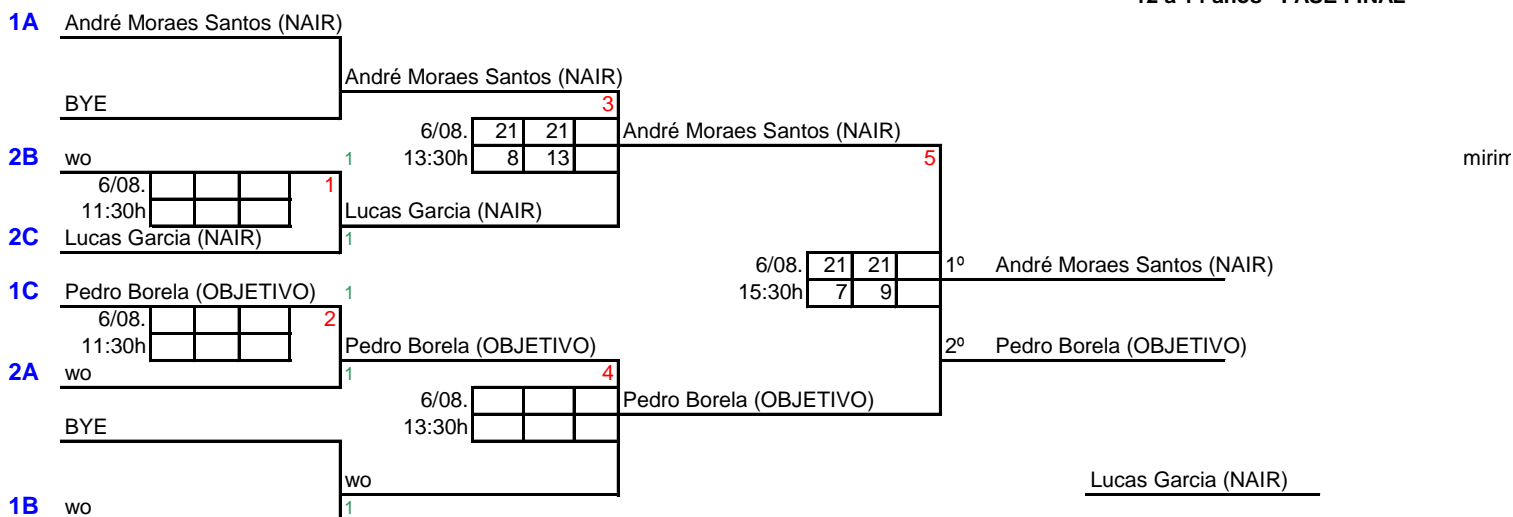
12 a 14 anos - FASE FINAL

1A André Moraes Santos (NAIR)

André Moraes Santos (NAIR)

BYE 3

6/08. 21 21 André Moraes Santos (NAIR)

2B wo 1 13:30h 8 13 5

mirim

6/08. 1

11:30h Lucas Garcia (NAIR)

2C Lucas Garcia (NAIR) 1

6/08. 21 21 1º André Moraes Santos (NAIR)

1C Pedro Borela (OBJETIVO) 1 15:30h 7 9

6/08. 2

11:30h Pedro Borela (OBJETIVO) 2º Pedro Borela (OBJETIVO)

2A wo 1 4

6/08. Pedro Borela (OBJETIVO)

BYE 13:30h

wo Lucas Garcia (NAIR)

1B wo 1